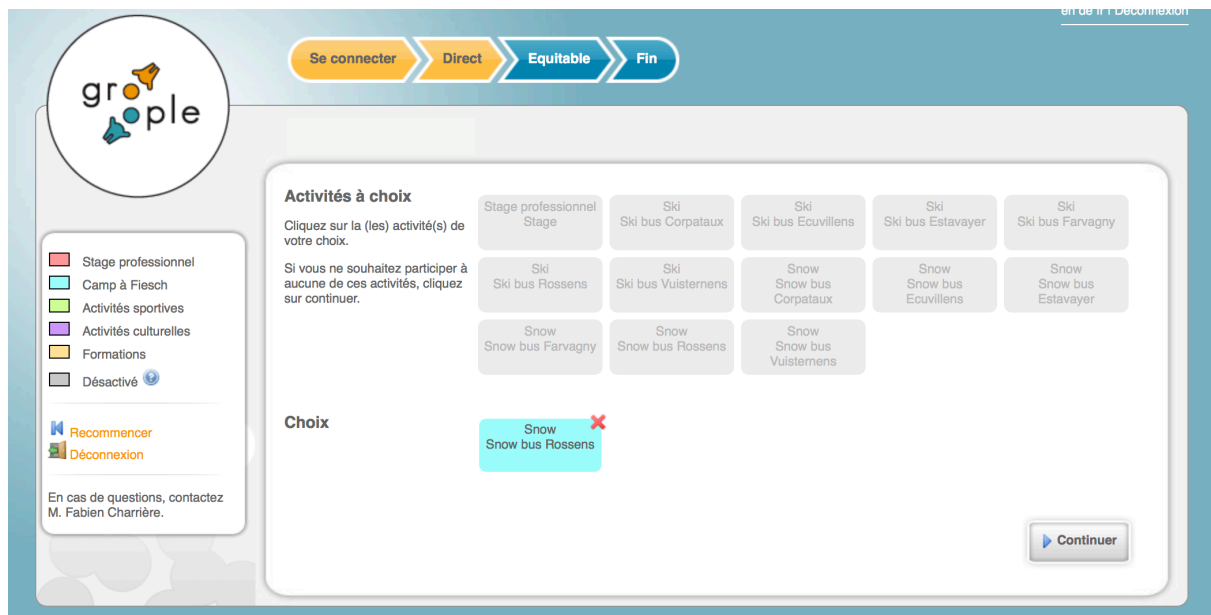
en de fr | Déconnexion

groople

Se connecter
Direct
Equitable
Fin

Stage professionnel
Camp à Fiesch
Activités sportives
Activités culturelles
Formations
Désactivé

Recommencer
Déconnexion

En cas de questions, contactez M. Fabien Charrière.

Activités à choix

Cliquez sur la (les) activité(s) de votre choix.

Si vous ne souhaitez participer à aucune de ces activités, cliquez sur continuer.

| | | | | |
|---|---|---|---|---|
| Stage professionnel Stage | Ski Ski bus Corpataux | Ski Ski bus Ecuvillens | Ski Ski bus Estavayer | Ski Ski bus Farvagny |
| Ski Ski bus Rossens | Ski Ski bus Vuisternens | Snow Snow bus Corpataux | Snow Snow bus Ecuvillens | Snow Snow bus Estavayer |
| Snow Snow bus Farvagny | Snow Snow bus Rossens | Snow Snow bus Vuisternens | | |

Choix

Snow
Snow bus Rossens

Continuer